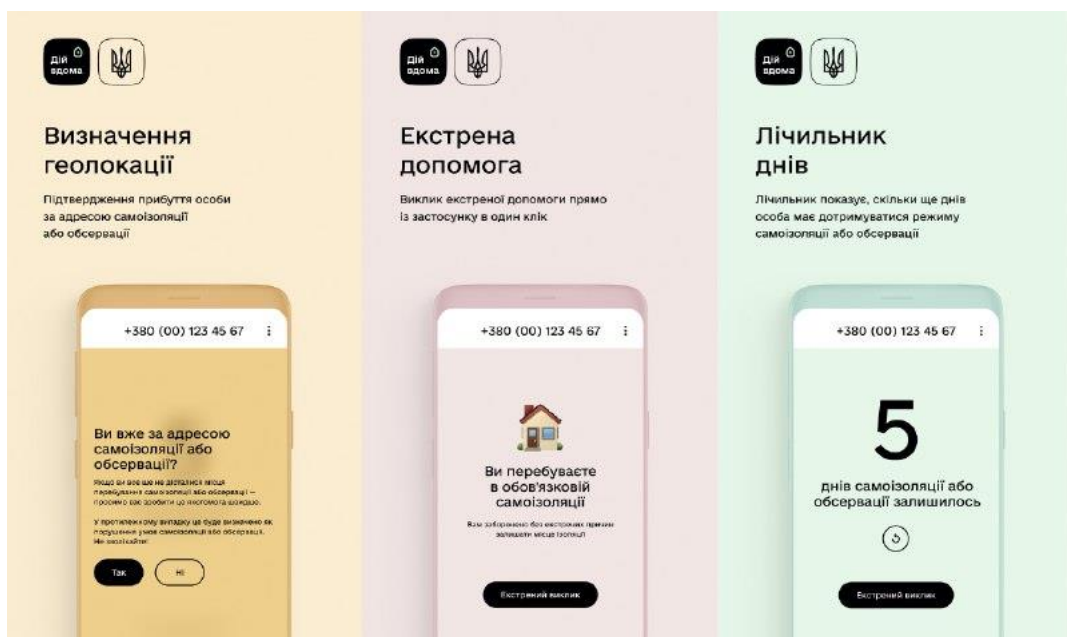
Дій вдома

Визначення геолокації

Підтвердження прибуття особи за адресою самоізоляції або обсервації

+380 (00) 123 45 67

Ви вже за адресою самоізоляції або обсервації?

Якщо ви все ще не дісталися місця перебування самоізоляції або обсервації — просимо вас зробити це якомога швидше.

У протилежному випадку це буде визнано як порушення умов самоізоляції або обсервації. Не хвилюйтеся.

Так

Ні

Дій вдома

Екстрена допомога

Виклик екстреної допомоги прямо із застосунку в один клік

+380 (00) 123 45 67

Ви перебуваєте в обов'язковій самоізоляції

Вам заборонено без екстрених причин залишати місце ізоляції

Екстрений виклик

Дій вдома

Лічильник днів

Лічильник показує, скільки ще днів особа має дотримуватися режиму самоізоляції або обсервації

+380 (00) 123 45 67

5

днів самоізоляції або обсервації залишилось

Екстрений виклик